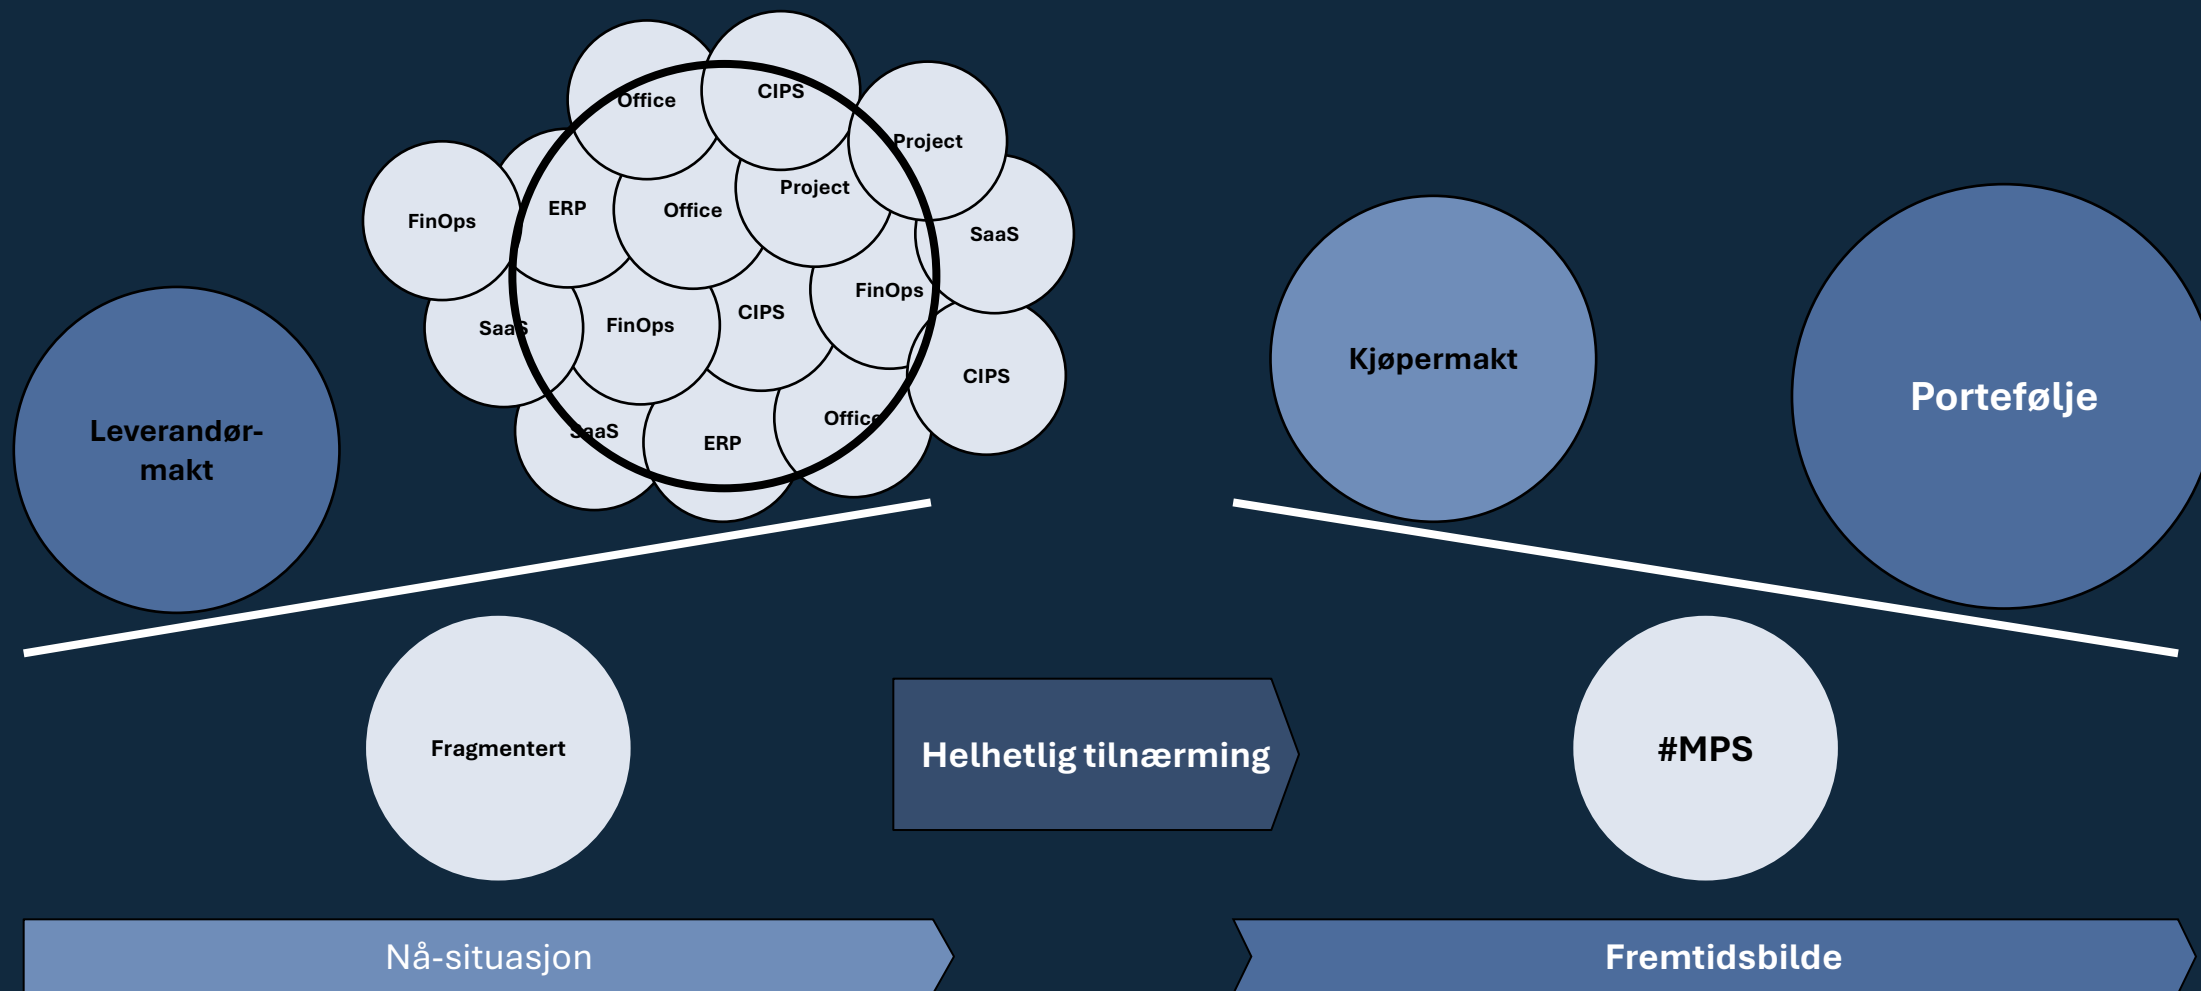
Office

CIPS

Project

FinOps

ERP

Office

Project

SaaS

FinOps

SaaS

FinOps

CIPS

CIPS

SaaS

ERP

Office

Leverandørmakt

Kjøpermakt

Portefølje

Fragmentert

Helhetlig tilnærming

#MPS

Nå-situasjon

Fremtidsbilde